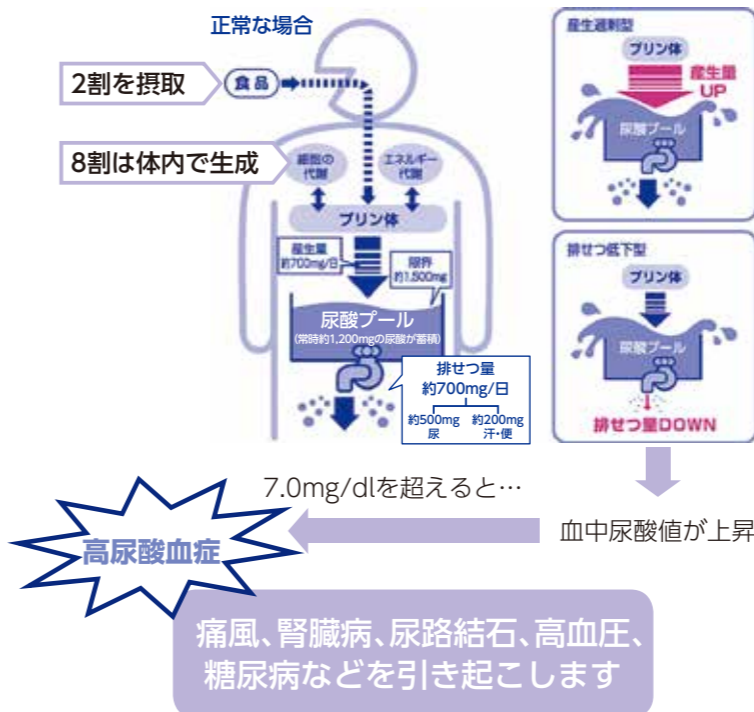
正常な場合

2割を摂取

食品

8割は体内で生成

細胞の代謝

エネルギー代謝

プリン体

産生量
約700mg/日

限界
約1,500mg

尿酸プール
(常時約1,200mgの尿酸が蓄積)

排せつ量
約700mg/日

約500mg
尿

約200mg
汗・便

産生過剰型

プリン体

産生量
UP

尿酸プール

排せつ低下型

プリン体

尿酸プール

排せつ量DOWN

7.0mg/dlを超えると…

高尿酸血症

血中尿酸値が上昇

痛風、腎臓病、尿路結石、高血圧、糖尿病などを引き起こします